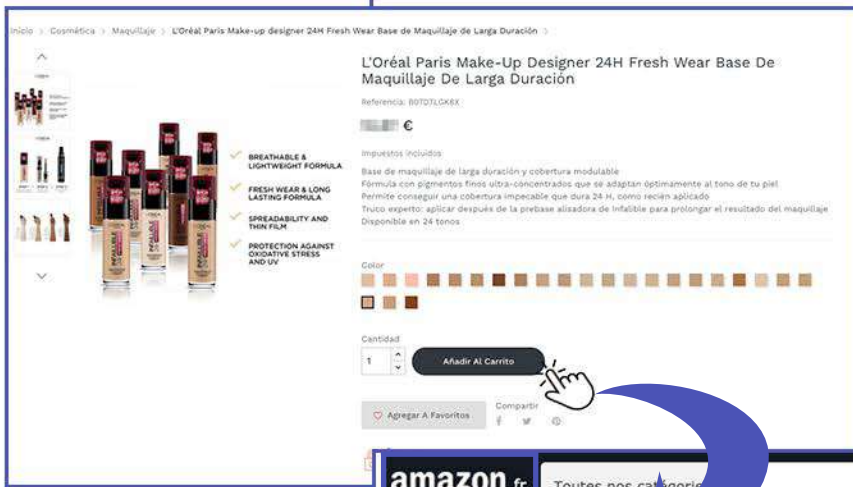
Inicio > Cosmética > Maquillaje > L'Oréal Paris Make-up designer 24H Fresh Wear Base de Maquillaje de Larga Duración >

L'Oréal Paris Make-Up Designer 24H Fresh Wear Base De Maquillaje De Larga Duración

Referencia: B07D7LGK8X

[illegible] €

Impuestos incluidos

Base de maquillaje de larga duración y cobertura modulable
Fórmula con pigmentos finos ultra-concentrados que se adaptan óptimamente al tono de tu piel
Permite conseguir una cobertura impecable que dura 24 H, como recién aplicado
Truco experto: aplicar después de la prebase alisadora de Infalible para prolongar el resultado del maquillaje
Disponible en 24 tonos

BREATHABLE & LIGHTWEIGHT FORMULA

FRESH WEAR & LONG LASTING FORMULA

SPREADABILITY AND THIN FILM

PROTECTION AGAINST OXIDATIVE STRESS AND UV

Color

Cantidad

1

Añadir Al Carrito

Agregar A Favoritos

Compartir

amazon.fr

Toutes nos catégories